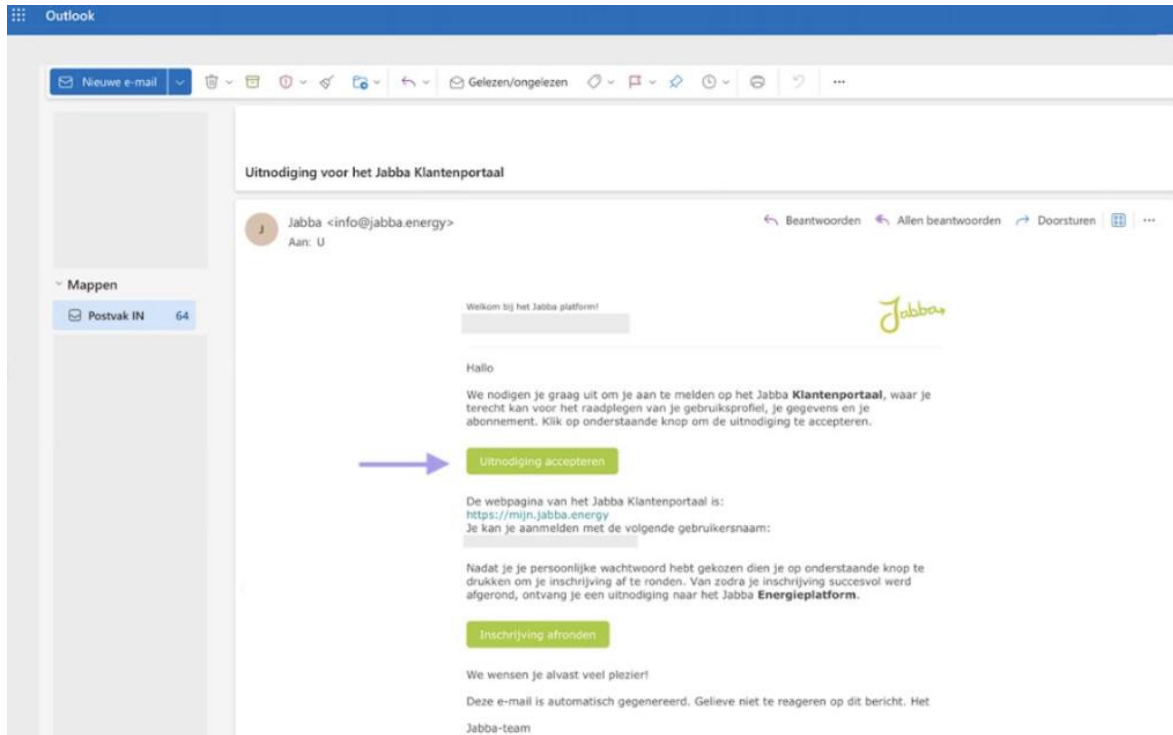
Outlook

Nieuwe e-mail

Gelezen/ongelezen

...

Mappen

Postvak IN 64

Uitnodiging voor het Jabba Klantenportaal

J

Jabba <info@jabba.energy>
Aan: U

Beantwoorden Allen beantwoorden Doorsturen ...

Welkom bij het Jabba platform!

Jabba

Hallo

We nodigen je graag uit om je aan te melden op het Jabba **Klantenportaal**, waar je terecht kan voor het raadplegen van je gebruiksprofiel, je gegevens en je abonnement. Klik op onderstaande knop om de uitnodiging te accepteren.

Uitnodiging accepteren

De webpagina van het Jabba Klantenportaal is:
https://mijn.jabba.energy
Je kan je aanmelden met de volgende gebruikersnaam:

Nadat je je persoonlijke wachtwoord hebt gekozen dien je op onderstaande knop te drukken om je inschrijving af te ronden. Van zodra je inschrijving succesvol werd afgerond, ontvang je een uitnodiging naar het Jabba **Energieplatform**.

Inschrijving afronden

We wensen je alvast veel plezier!

Deze e-mail is automatisch gegenereerd. Gelieve niet te reageren op dit bericht. Het

Jabba-team